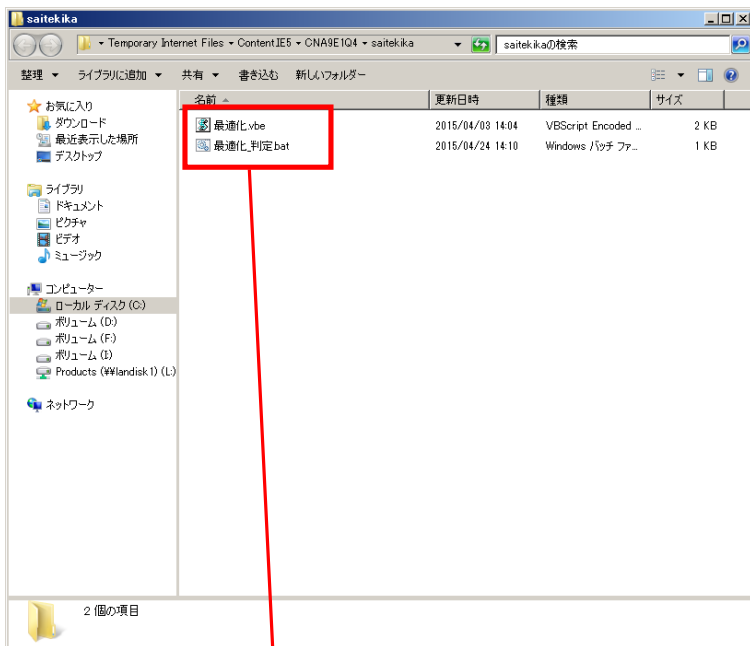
saitekika

« Temporary Internet Files ▸ Content.IE5 ▸ CNA9E1Q4 ▸ saitekika

saitekikaの検索

整理 ▼ ライブラリに追加 ▼ 共有 ▼ 書き込む 新しいフォルダー

お気に入り
ダウンロード
最近表示した場所
デスクトップ

ライブラリ
ドキュメント
ピクチャ
ビデオ
ミュージック

コンピューター
ローカル ディスク (C:)
ボリューム (D:)
ボリューム (F:)
ボリューム (I:)
Products (¥¥landisk1) (L:)

ネットワーク

| 名前 | 更新日時 | 種類 | サイズ |
|---|---|---|---|
| 最適化.vbe | 2015/04/03 14:04 | VBScript Encoded ... | 2 KB |
| 最適化_判定.bat | 2015/04/24 14:10 | Windows バッチ ファ... | 1 KB |

2 個の項目